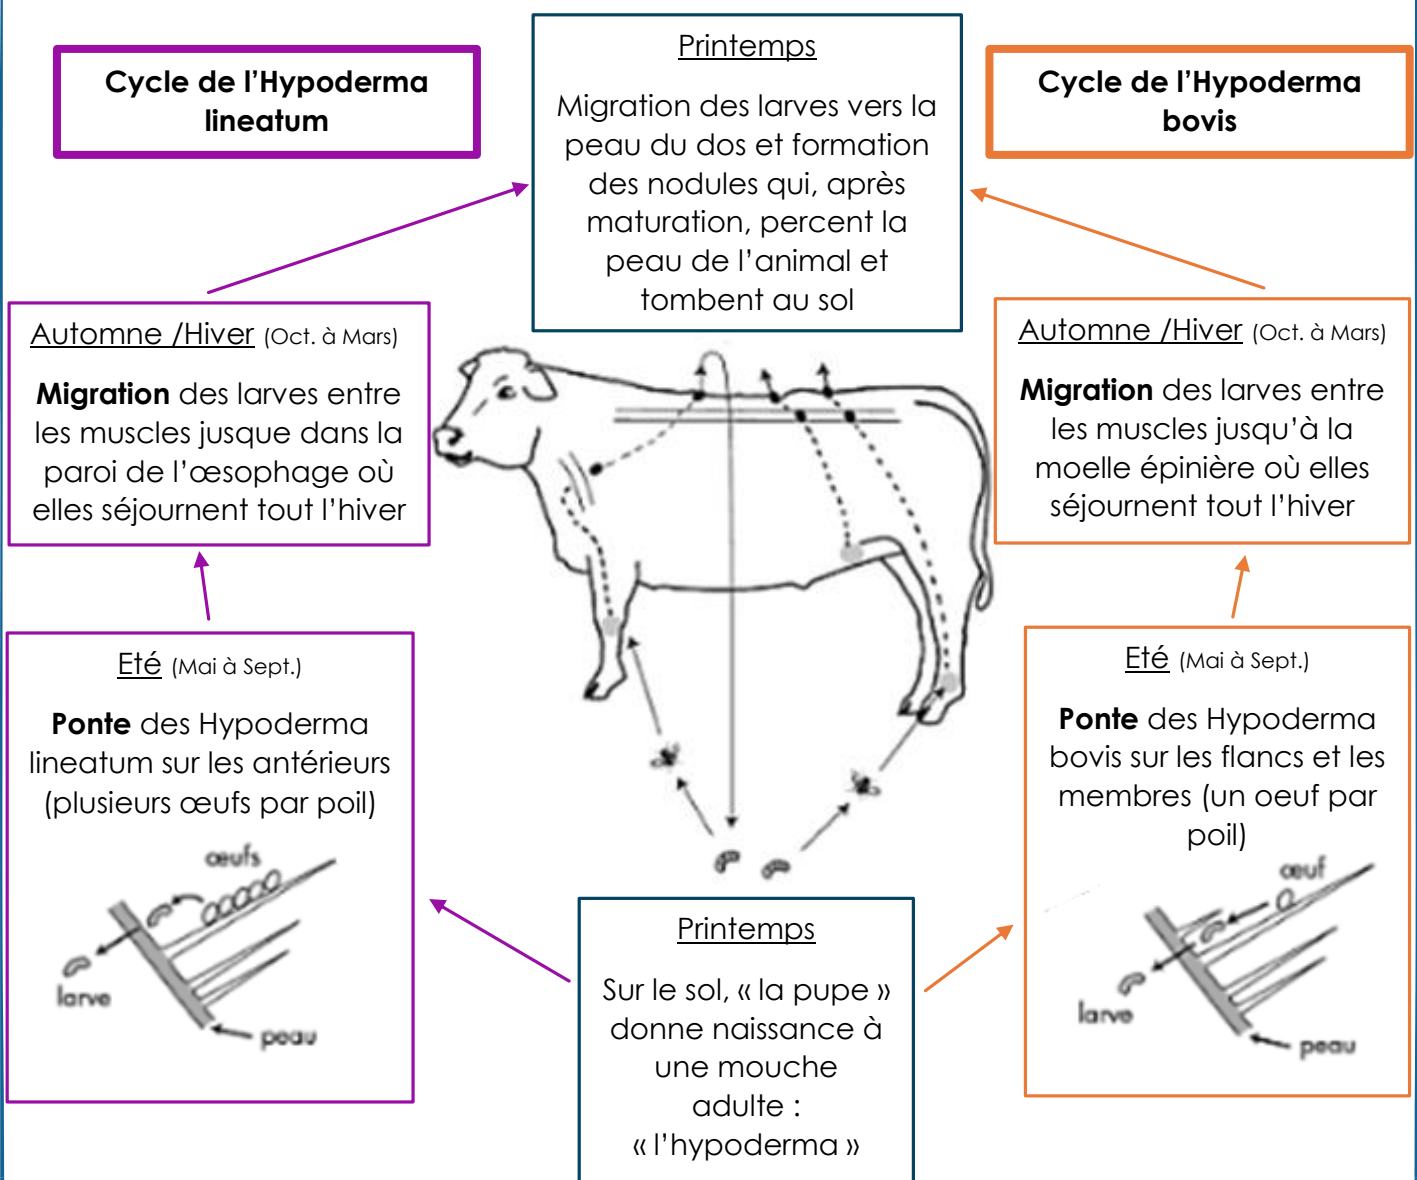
Cycle de l'Hypoderma lineatum

Printemps

Migration des larves vers la peau du dos et formation des nodules qui, après maturation, percent la peau de l'animal et tombent au sol

Cycle de l'Hypoderma bovis

Automne /Hiver (Oct. à Mars)

**Migration** des larves entre les muscles jusque dans la paroi de l'œsophage où elles séjournent tout l'hiver

Automne /Hiver (Oct. à Mars)

**Migration** des larves entre les muscles jusqu'à la moelle épinière où elles séjournent tout l'hiver

Eté (Mai à Sept.)

**Ponte** des Hypoderma lineatum sur les antérieurs (plusieurs œufs par poil)

oeufs

larve

peau

Eté (Mai à Sept.)

**Ponte** des Hypoderma bovis sur les flancs et les membres (un oeuf par poil)

oeuf

larve

peau

Printemps

Sur le sol, « la pupe » donne naissance à une mouche adulte : « l'hypoderma »